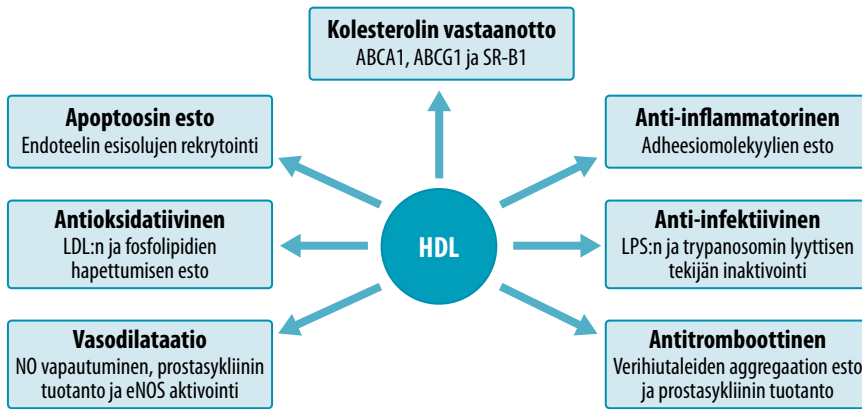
Kolesterolin vastaanotto
ABCA1, ABCG1 ja SR-B1

Apoptoosin esto
Endoteelin esisolujen rekrytointi

Anti-inflammatorinen
Adheesiomolekyylien esto

Antioksidatiivinen
LDL:n ja fosfolipidien hapettumisen esto

HDL

Anti-infektiivinen
LPS:n ja trypanosomin lyyttisen tekijän inaktivointi

Vasodilataatio
NO vapautuminen, prostasykliinin tuotanto ja eNOS aktivointi

Antitromboottinen
Verihiutaleiden aggregaation esto ja prostasykliinin tuotanto